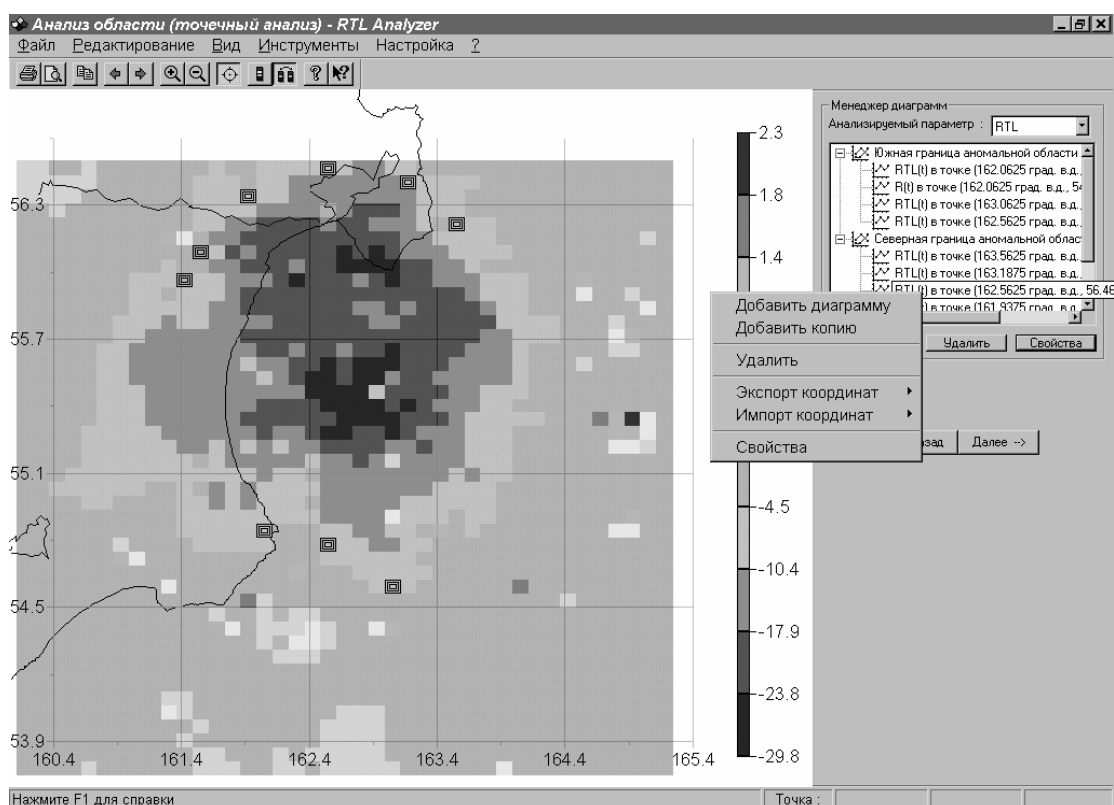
Анализ области (точечный анализ) - RTL Analyzer

Файл Редактирование Вид Инструменты Настройка ?

56.3
55.7
55.1
54.5
53.9
160.4 161.4 162.4 163.4 164.4 165.4

2.3
1.8
1.4
-4.5
-10.4
-17.9
-23.8
-29.8

Менеджер диаграмм
Анализируемый параметр : RTL

Южная граница аномальной области
RTL(t) в точке (162.0625 град. в.д.,
R(t) в точке (162.0625 град. в.д., 5
RTL(t) в точке (163.0625 град. в.д.,
RTL(t) в точке (162.5625 град. в.д.,
Северная граница аномальной облас
RTL(t) в точке (163.5625 град. в.д.,
RTL(t) в точке (163.1875 град. в.д.,
RTL(t) в точке (162.5625 град. в.д., 56.48
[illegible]) в точке (161.9375 град. в.д.

Добавить диаграмму
Добавить копию
Удалить
Экспорт координат
Импорт координат
Свойства

Удалить
Свойства
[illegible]зад
Далее -->

Нажмите F1 для справки
Точка :